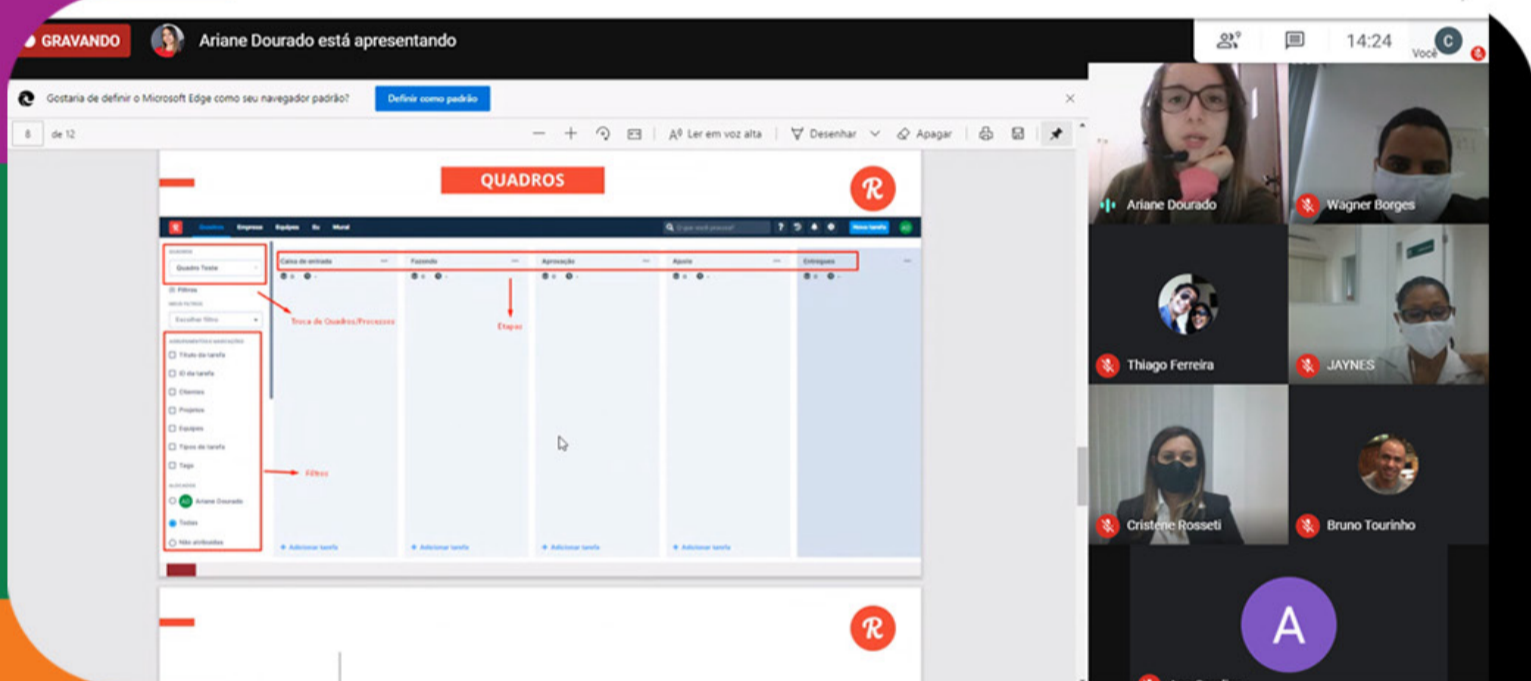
GRAVANDO

Ariane Dourado está apresentando

14:24

Você

C

Gostaria de definir o Microsoft Edge como seu navegador padrão?

Definir como padrão

8 de 12

Ler em voz alta

Desenhar

Apagar

QUADROS

R

Quadros Empresa Equipes Eu Mural

O que você procura?

Nova tarefa

Quadro Teste

Filtros

Escolher filtro

Título da tarefa

ID da tarefa

Clientes

Projetos

Equipes

Tipos de tarefa

Tags

Ariane Dourado

Todas

Não atribuídas

Caixa de entrada

Fazendo

Aprovação

Ajuste

Entregues

Troca de Quadros/Processos

Etapas

Filtros

+ Adicionar tarefa

+ Adicionar tarefa

+ Adicionar tarefa

+ Adicionar tarefa

R

Ariane Dourado

Wagner Borges

Thiago Ferreira

JAYNES

Cristene Rosseti

Bruno Tourinho

A

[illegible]